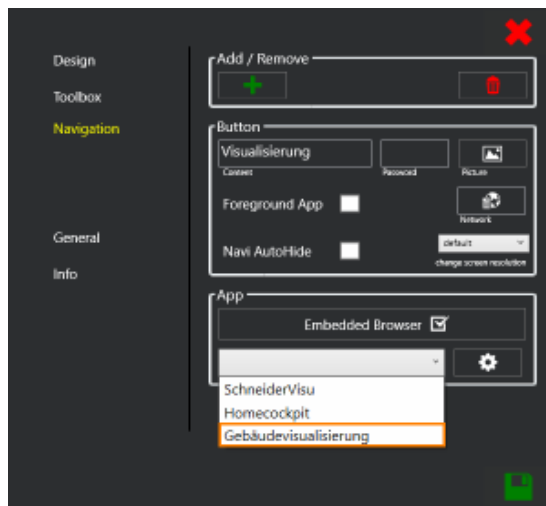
Design
Toolbox
Navigation
General
Info

Add / Remove

Button
Visualisierung
Content
Password
Picture
Foreground App
Network
Navi AutoHide
default
change screen resolution

App
Embedded Browser
SchneiderVisu
Homecockpit
Gebäudevisualisierung